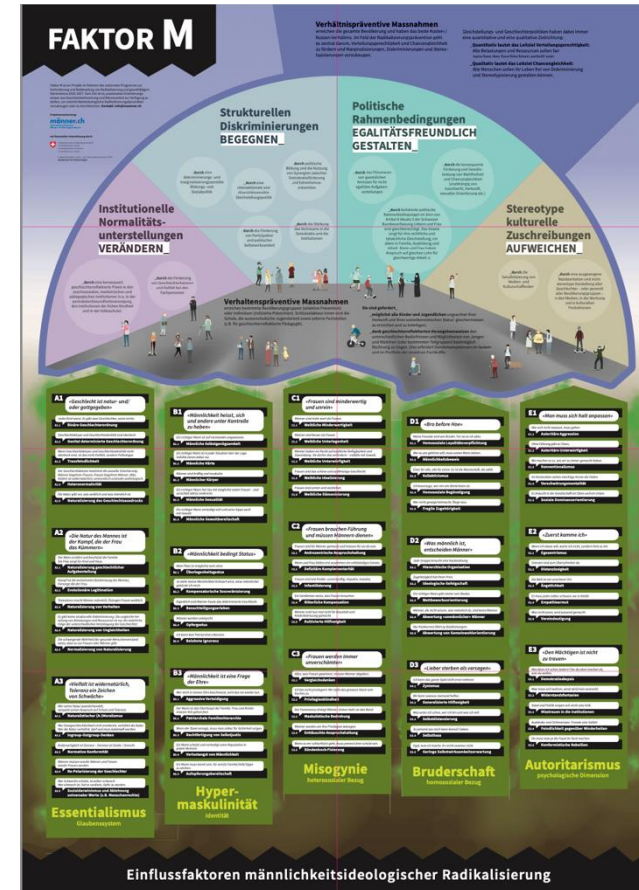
FAKTOR M

Verhältnispräventive Massnahmen

Strukturellen Diskriminierungen BEGEGNEN_

Politische Rahmenbedingungen EGALITÄTSFREUNDLICH GESTALTEN_

Institutionelle Normalitätsunterstellungen VERÄNDERN_

Stereotype kulturelle Zuschreibungen AUFWEICHEN_

Verhaltenspräventive Massnahmen

A1 «Geschlecht ist natur- und/oder gottgegeben»

A2 «Die Natur des Mannes ist der Kampf, die der Frau das Kümmern»

A3 «Vielfalt ist widernatürlich, Toleranz ein Zeichen von Schwäche»

B1 «Männlichkeit heisst, sich und andere unter Kontrolle zu haben»

B2 «Männlichkeit bedingt Status»

B3 «Männlichkeit ist eine Frage der Ehre»

C1 «Frauen sind minderwertig und unrein»

C2 «Frauen brauchen Führung und müssen Männern dienen»

C3 «Frauen werden immer unterschätzt»

D1 «Bro before Hoe»

D2 «Was männlich ist, entscheiden Männer»

D3 «Lieber sterben als versagen»

E1 «Man muss sich halt anpassen»

E2 «Zuerst komme ich»

E3 «Den Mächtigen ist nicht zu trauen»

Essentialismus
Glaubenssystem

Hypermaskulinität
Identität

Misogynie
heterosexueller Bezug

Bruderschaft
homosozialer Bezug

Autoritarismus
psychologische Dimension

Einflussfaktoren männlichkeitsideologischer Radikalisierung